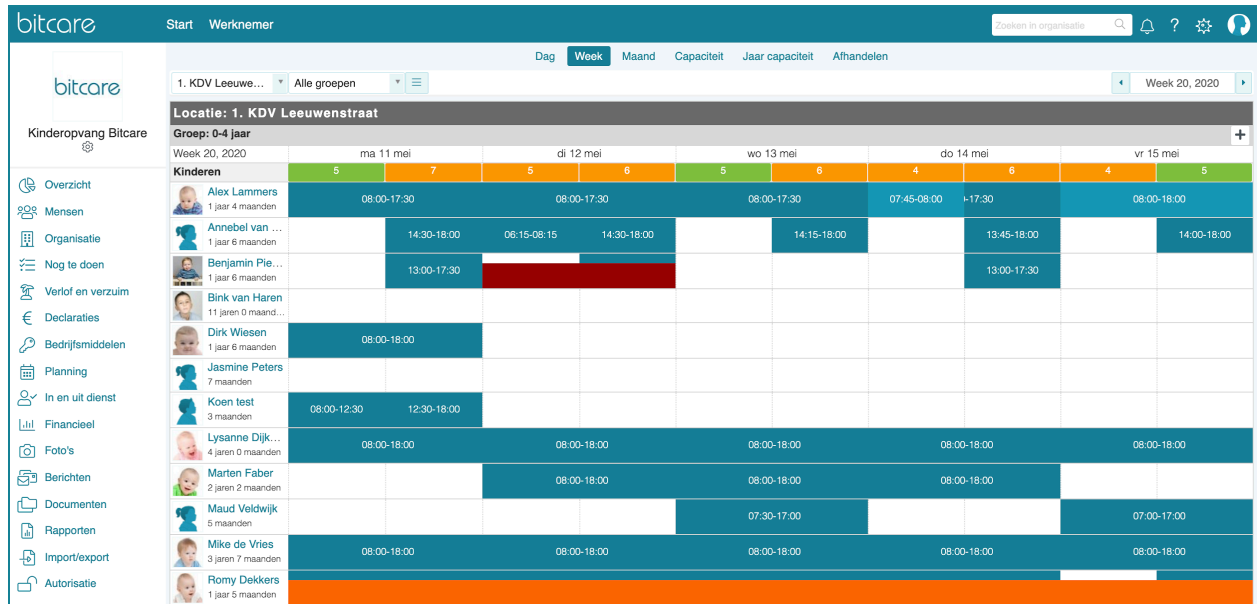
bitcare Start Werknemer Zoeken in organisatie ?

bitcare

Kinderopvang Bitcare

Overzicht
Mensen
Organisatie
Nog te doen
Verlof en verzuim
Declaraties
Bedrijfsmiddelen
Planning
In en uit dienst
Financieel
Foto's
Berichten
Documenten
Rapporten
Import/export
Autorisatie

Dag Week Maand Capaciteit Jaar capaciteit Afhandelen

1. KDV Leeuwe... Alle groepen

Week 20, 2020

Locatie: 1. KDV Leeuwenstraat

Groep: 0-4 jaar

| Week 20, 2020 | ma 11 mei | | di 12 mei | | wo 13 mei | | do 14 mei | | vr 15 mei | |
|---|---|---|---|---|---|---|---|---|---|---|
| Kinderen | 5 | 7 | 5 | 6 | 5 | 6 | 4 | 6 | 4 | 5 |
| Alex Lammers 1 jaar 4 maanden | 08:00-17:30 | | 08:00-17:30 | | 08:00-17:30 | | 07:45-08:00 | -17:30 | 08:00-18:00 | |
| Annebel van ... 1 jaar 6 maanden | | 14:30-18:00 | 06:15-08:15 | 14:30-18:00 | | 14:15-18:00 | | 13:45-18:00 | | 14:00-18:00 |
| Benjamin Pie... 1 jaar 6 maanden | | 13:00-17:30 | | | | | | 13:00-17:30 | | |
| Bink van Haren 11 jaren 0 maand... | | | | | | | | | | |
| Dirk Wiesen 1 jaar 6 maanden | 08:00-18:00 | | | | | | | | | |
| Jasmine Peters 7 maanden | | | | | | | | | | |
| Koen test 3 maanden | 08:00-12:30 | 12:30-18:00 | | | | | | | | |
| Lysanne Dijk... 4 jaren 0 maanden | 08:00-18:00 | | 08:00-18:00 | | 08:00-18:00 | | 08:00-18:00 | | 08:00-18:00 | |
| Marten Faber 2 jaren 2 maanden | | | 08:00-18:00 | | | | 08:00-18:00 | | | |
| Maud Veldwijk 5 maanden | | | | | 07:30-17:00 | | | | 07:00-17:00 | |
| Mike de Vries 3 jaren 7 maanden | 08:00-18:00 | | 08:00-18:00 | | 08:00-18:00 | | 08:00-18:00 | | 08:00-18:00 | |
| Romy Dekkers 1 jaar 5 maanden | | | | | | | | | | |